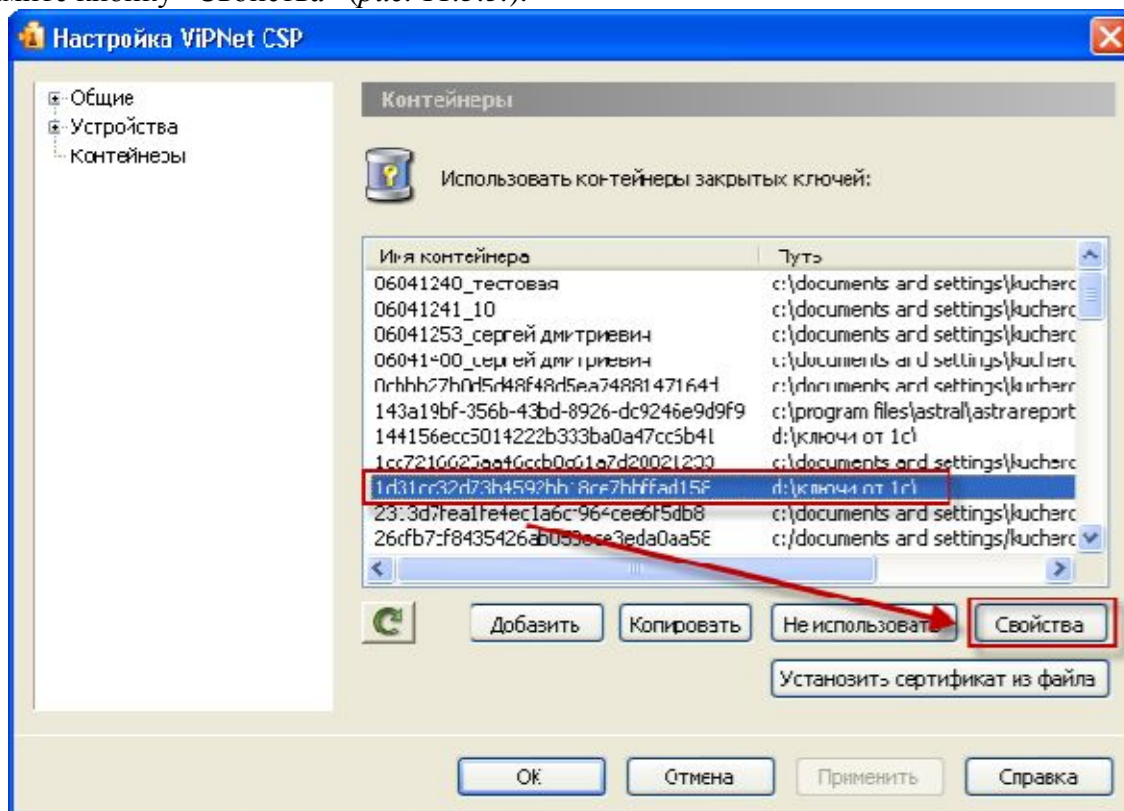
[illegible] кнопку "Свойства" (рис. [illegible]).

Настройка ViPNet CSP

Общие
Устройства
Контейнеры

Контейнеры

Использовать контейнеры закрытых ключей:

| Имя контейнера | Путь |
|---|---|
| 06041240_тестовая | c:\documents and settings\kucher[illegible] |
| 06041241_10 | c:\documents and settings\kucher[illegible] |
| 06041253_сергей дмитриевич | c:\documents and settings\kucher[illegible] |
| 06041400_сергей дмитриевич | c:\documents and settings\kucher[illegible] |
| 0cbbb27b0d5d48f48d5ea7488147164f | c:\documents and settings\kucher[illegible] |
| 143a19bf-356b-43bd-8926-dc9246e9d9f9 | c:\program files\astral\astrareport |
| 144156ecc5014222b333ba0a47cc5b4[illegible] | d:\ключи от 1с\ |
| 1cc7216627aa46ccb0c61a7d20021230 | c:\documents and settings\kucher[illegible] |
| 1d31cc32d73b4592bb18ce7bbffad158 | d:\ключи от 1с\ |
| 23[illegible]3d7fea1fe4ec1a6c964cee6f5db8 | c:\documents and settings\kucher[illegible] |
| 26cfb7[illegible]f8435426ab03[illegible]3eda0aa58 | c:\documents and settings\kucher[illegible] |

Добавить
Копировать
Не использовать
Свойства
Установить сертификат из файла

OK
Отмена
Применить
Справка